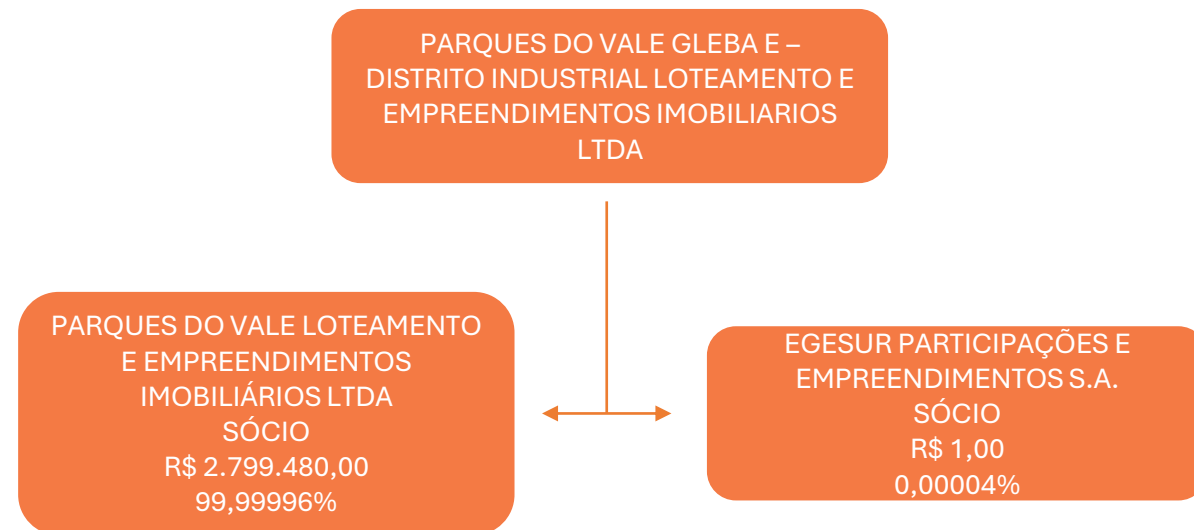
PARQUES DO VALE GLEBA E – DISTRITO INDUSTRIAL LOTEAMENTO E EMPREENDIMENTOS IMOBILIARIOS LTDA

PARQUES DO VALE LOTEAMENTO E EMPREENDIMENTOS IMOBILIÁRIOS LTDA
SÓCIO
R$ 2.799.480,00
99,99996%

EGESUR PARTICIPAÇÕES E EMPREENDIMENTOS S.A.
SÓCIO
R$ 1,00
0,00004%